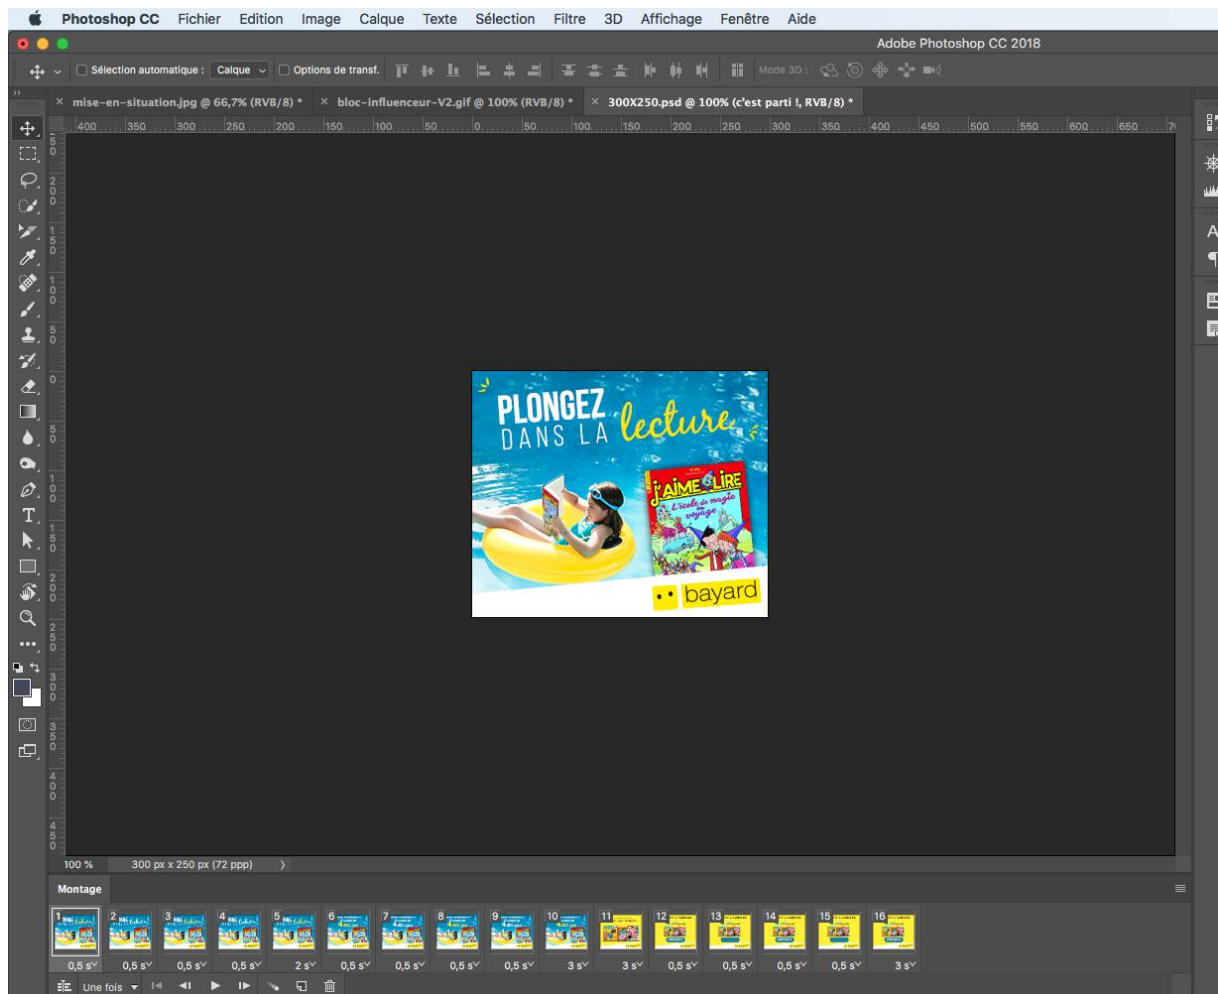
Photoshop CC Fichier Edition Image Calque Texte Sélection Filtre 3D Affichage Fenêtre Aide

Adobe Photoshop CC 2018

Sélection automatique : Calque Options de transf. Mode 3D :

× mise-en-situation.jpg @ 66,7% (RVB/8) * × bloc-influenceur-V2.gif @ 100% (RVB/8) * × 300X250.psd @ 100% (c'est parti !, RVB/8) *

400 350 300 250 200 150 100 50 0 50 100 150 200 250 300 350 400 450 500 550 600 650

PLONGEZ DANS LA lecture

J'AIME LIRE
L'école de magie en voyage

bayard

100 % 300 px x 250 px (72 ppp)

Montage

1 2 3 4 5 6 7 8 9 10 11 12 13 14 15 16

0,5 s 0,5 s 0,5 s 0,5 s 2 s 0,5 s 0,5 s 0,5 s 0,5 s 3 s 3 s 0,5 s 0,5 s 0,5 s 0,5 s 3 s

Une fois